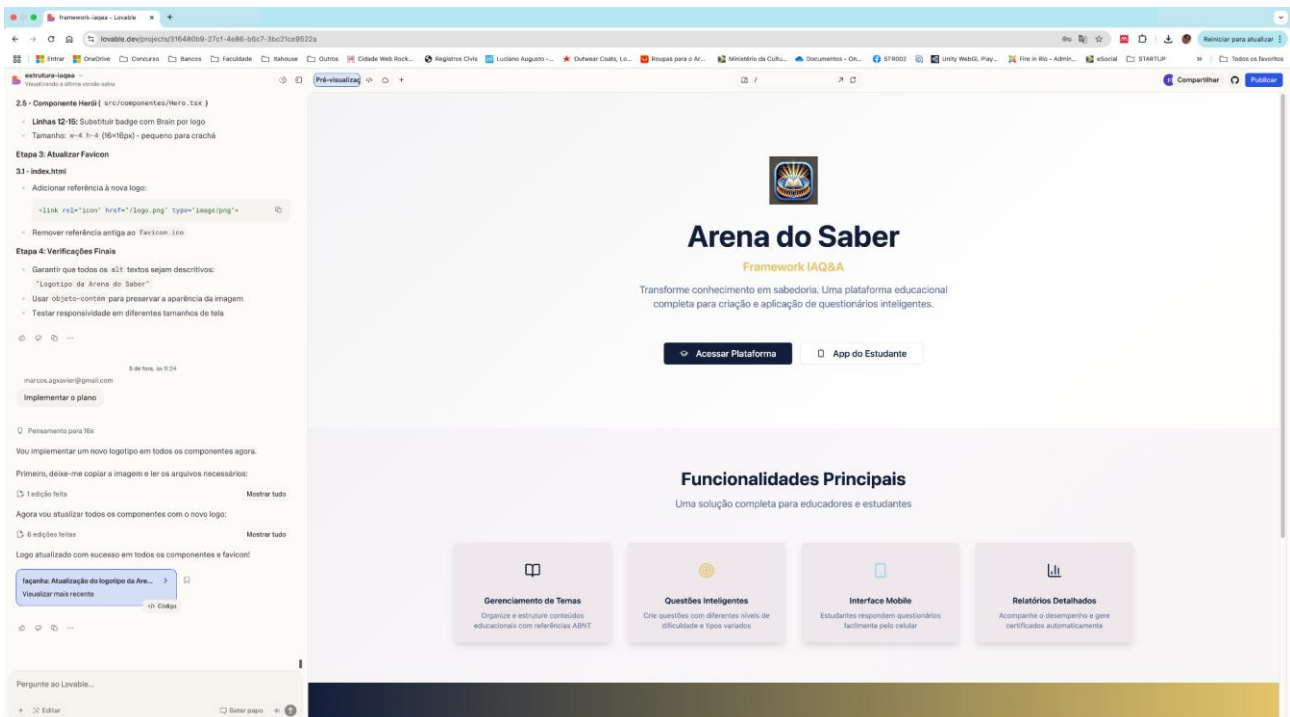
framework-iaqea - Lovable

lovable.dev/projects/316480b9-27c1-4e86-b6c7-3bc21ce9522a

Reiniciar para atualizar

Entrar | OneDrive | Concurso | Bancos | Faculdade | Itahouse | Outros | Cidade Web Rock... | Registros Civis | Luciano Augusto -... | Outwear Coats, Lo... | Roupas para o Ar... | Ministério da Cultu... | Documentos - On... | STR002 | Unity WebGL Play... | Fire in Rio - Admin... | eSocial | STARTUP | Todos os favoritos

estrutura-iaqea
Visualizando a última versão salva

Pré-visualização

Compartilhar | Publicar

2.5 - Componente Herói ( src/componentes/Hero.tsx )

Linhas 12-15: Substituir badge com Brain por logo

Tamanho: w-4 h-4 (16×16px) - pequeno para crachá

Etapa 3: Atualizar Favicon

3.1 - index.html

Adicionar referência à nova logo:

<link rel="icon" href="/logo.png" type="image/png">

Remover referência antiga ao favicon.ico

Etapa 4: Verificações Finais

Garantir que todos os alt textos sejam descritivos: "Logotipo da Arena do Saber"

Usar objeto-contém para preservar a aparência da imagem

Testar responsividade em diferentes tamanhos de tela

8 de fora. às 11:24

marcos.agxavier@gmail.com

Implementar o plano

Pensamento para 16s

Vou implementar um novo logotipo em todos os componentes agora.

Primeiro, deixe-me copiar a imagem e ler os arquivos necessários:

1 edição feita | Mostrar tudo

Agora vou atualizar todos os componentes com o novo logo:

6 edições feitas | Mostrar tudo

Logo atualizado com sucesso em todos os componentes e favicon!

façanha: Atualização do logotipo da Are...
Visualizar mais recente

Código

Pergunte ao Lovable...

Editar | Bater papo

Arena do Saber

Framework IAQ&A

Transforme conhecimento em sabedoria. Uma plataforma educacional completa para criação e aplicação de questionários inteligentes.

Acessar Plataforma | App do Estudante

Funcionalidades Principais

Uma solução completa para educadores e estudantes

Gerenciamento de Temas
Organize e estruture conteúdos educacionais com referências ABNT

Questões Inteligentes
Crie questões com diferentes níveis de dificuldade e tipos variados

Interface Mobile
Estudantes respondem questionários facilmente pelo celular

Relatórios Detalhados
Acompanhe o desempenho e gere certificados automaticamente